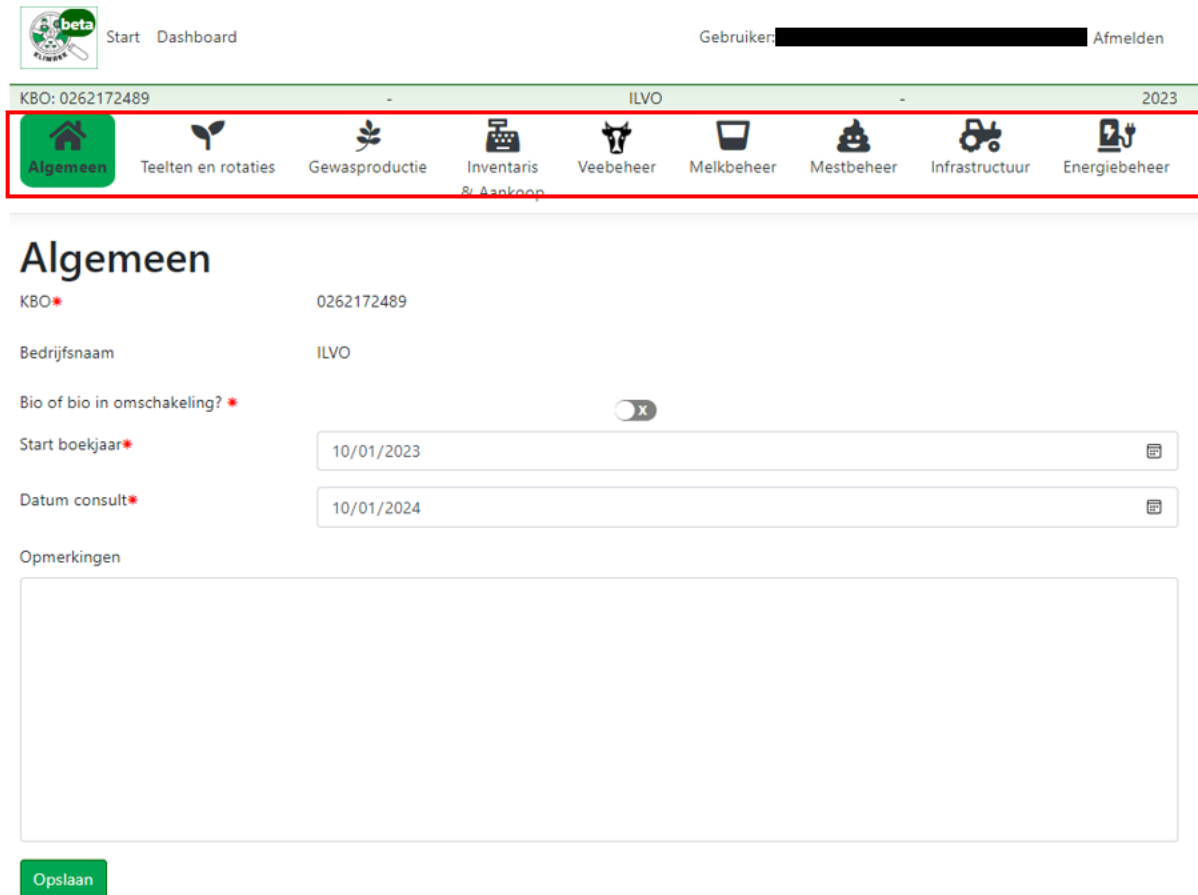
beta KLIMREK

Start Dashboard

Gebruiker: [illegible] Afmelden

KBO: 0262172489 - ILVO - 2023

Algemeen Teelten en rotaties Gewasproductie Inventaris & Aankoop Veebeheer Melkbeheer Mestbeheer Infrastructuur Energiebeheer

Algemeen

KBO* 0262172489

Bedrijfsnaam ILVO

Bio of bio in omschakeling? *

X

Start boekjaar* 10/01/2023

Datum consult* 10/01/2024

Opmerkingen

Opslaan